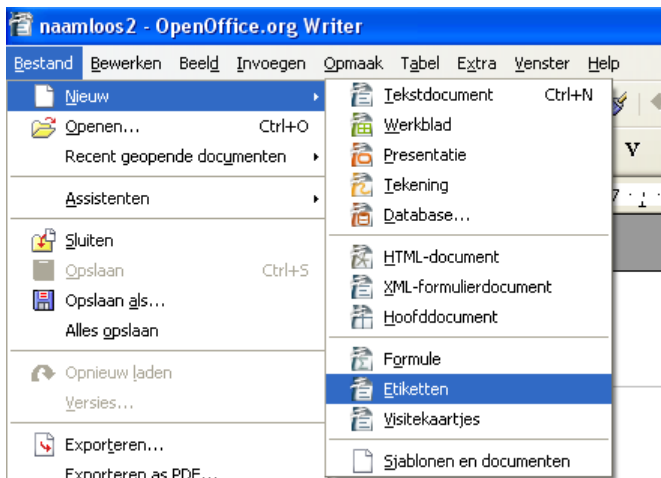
naamloos2 - OpenOffice.org Writer

Bestand Bewerken Beeld Invoegen Opmaak Tabel Extra Venster Help

Nieuw
Openen... Ctrl+O
Recent geopende documenten
Assistenten
Sluiten
Opslaan Ctrl+S
Opslaan als...
Alles opslaan
Opnieuw laden
Versies...
Exporteren...
Exporteren as PDF...

Tekstdocument Ctrl+N
Werkblad
Presentatie
Tekening
Database...
HTML-document
XML-formulierdocument
Hoofddocument
Formule
Etiketten
Visitekaartjes
Sjablonen en documenten

V